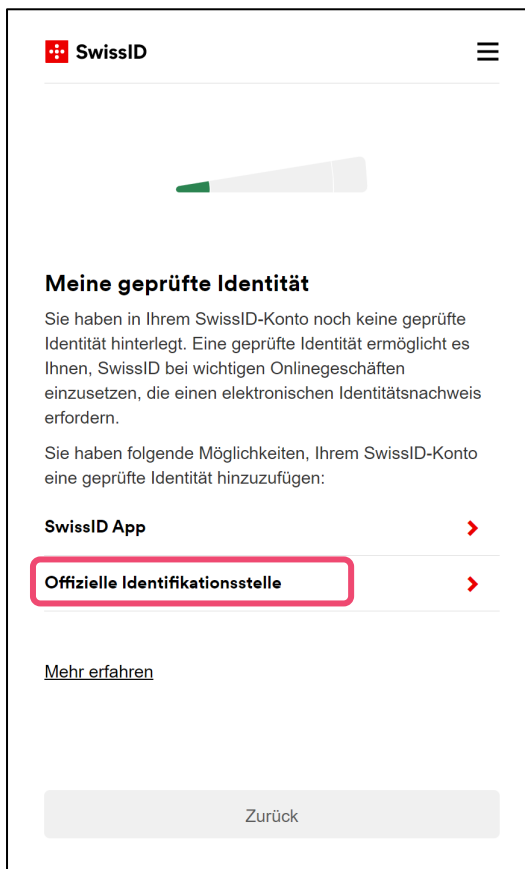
SwissID

Meine geprüfte Identität

Sie haben in Ihrem SwissID-Konto noch keine geprüfte Identität hinterlegt. Eine geprüfte Identität ermöglicht es Ihnen, SwissID bei wichtigen Onlinegeschäften einzusetzen, die einen elektronischen Identitätsnachweis erfordern.

Sie haben folgende Möglichkeiten, Ihrem SwissID-Konto eine geprüfte Identität hinzuzufügen:

SwissID App

Offizielle Identifikationsstelle

Mehr erfahren

Zurück